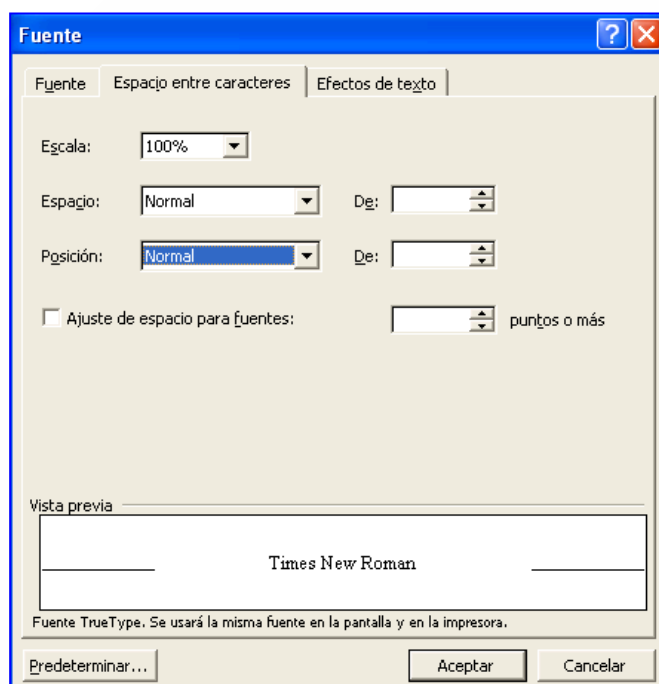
Fuente

Fuente | Espacio entre caracteres | Efectos de texto

Escala: 100%

Espacio: Normal De:

Posición: Normal De:

Ajuste de espacio para fuentes: puntos o más

Vista previa

Times New Roman

Fuente TrueType. Se usará la misma fuente en la pantalla y en la impresora.

Predeterminar... Aceptar Cancelar